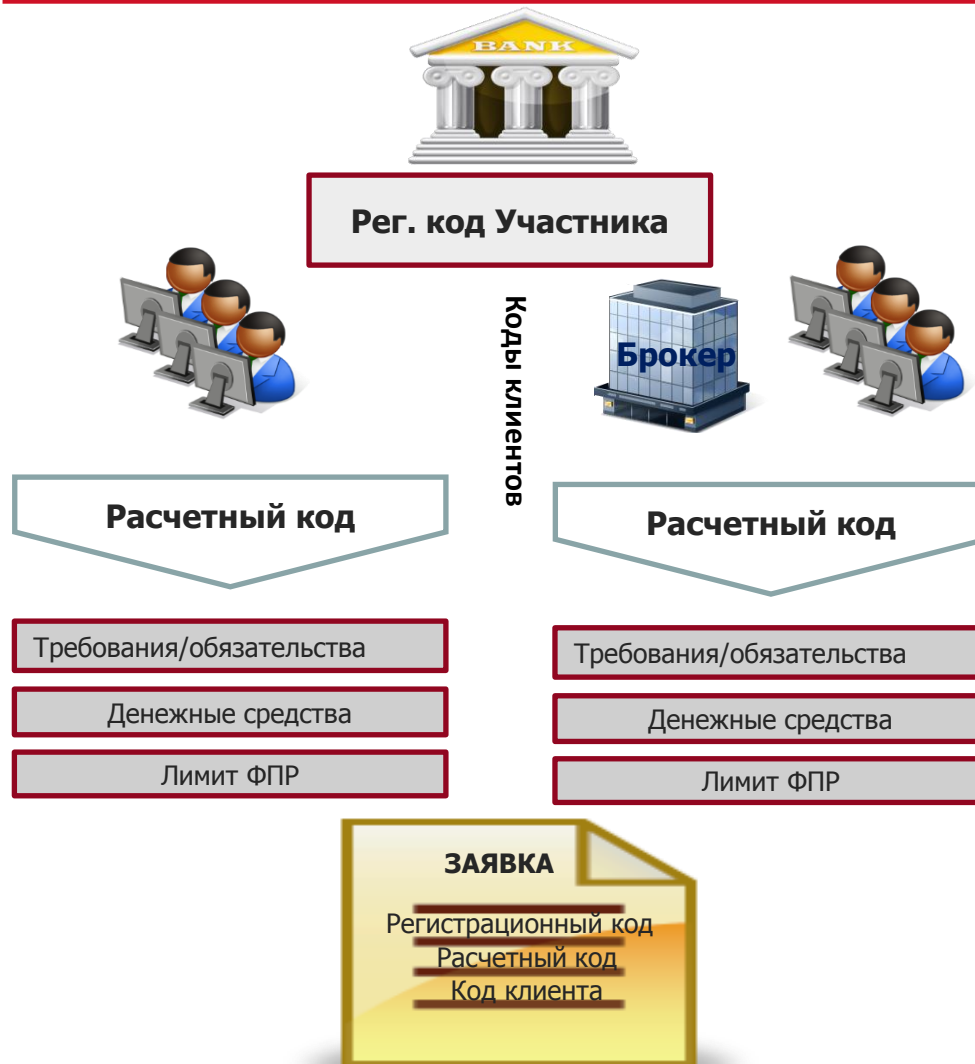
BANK

Рег. код Участника

Коды клиентов

Брокер

Расчетный код

Требования/обязательства

Денежные средства

Лимит ФПР

Расчетный код

Требования/обязательства

Денежные средства

Лимит ФПР

ЗАЯВКА

Регистрационный код
Расчетный код
Код клиента